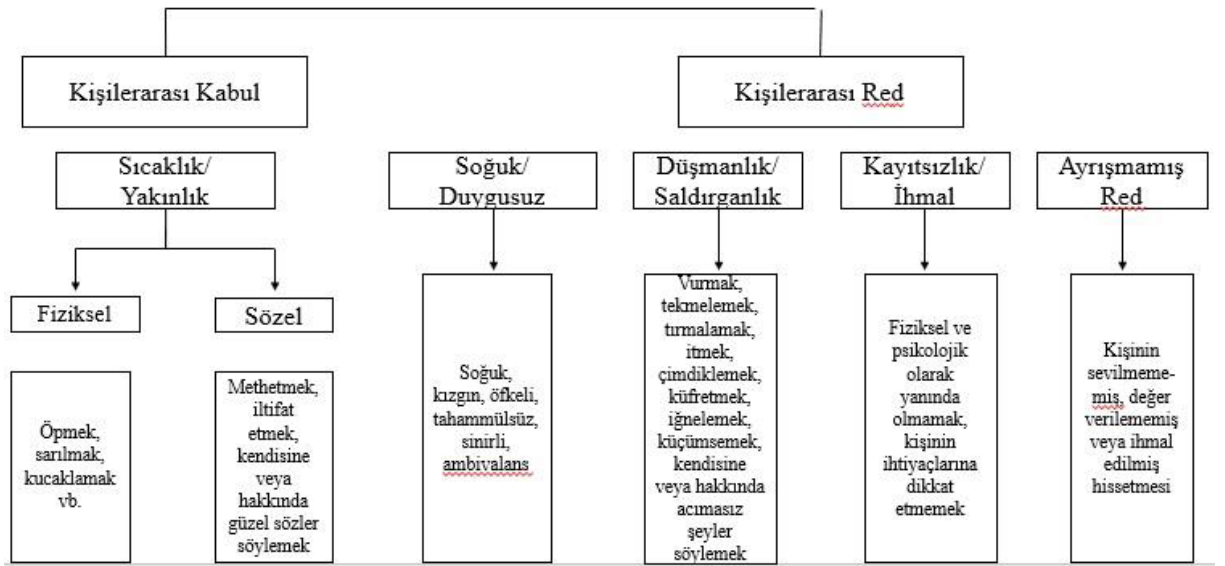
Kişilerarası Kabul

Kişilerarası Red

Sıcaklık/ Yakınlık

Soğuk/ Duygusuz

Düşmanlık/ Saldırganlık

Kayıtsızlık/ İhmal

Ayrışmamış Red

Fiziksel

Sözel

Öpmek, sarılmak, kucaklamak vb.

Methetmek, iltifat etmek, kendisine veya hakkında güzel sözler söylemek

Soğuk, kızgın, öfkeli, tahammülsüz, sinirli, ambivalans

Vurmak, tekmelemek, tırmalamak, itmek, çimdiklemek, küfretmek, iğnelemek, küçümsemek, kendisine veya hakkında acımasız şeyler söylemek

Fiziksel ve psikolojik olarak yanında olmamak, kişinin ihtiyaçlarına dikkat etmemek

Kişinin sevilmememiş, değer verilememiş veya ihmal edilmiş hissetmesi